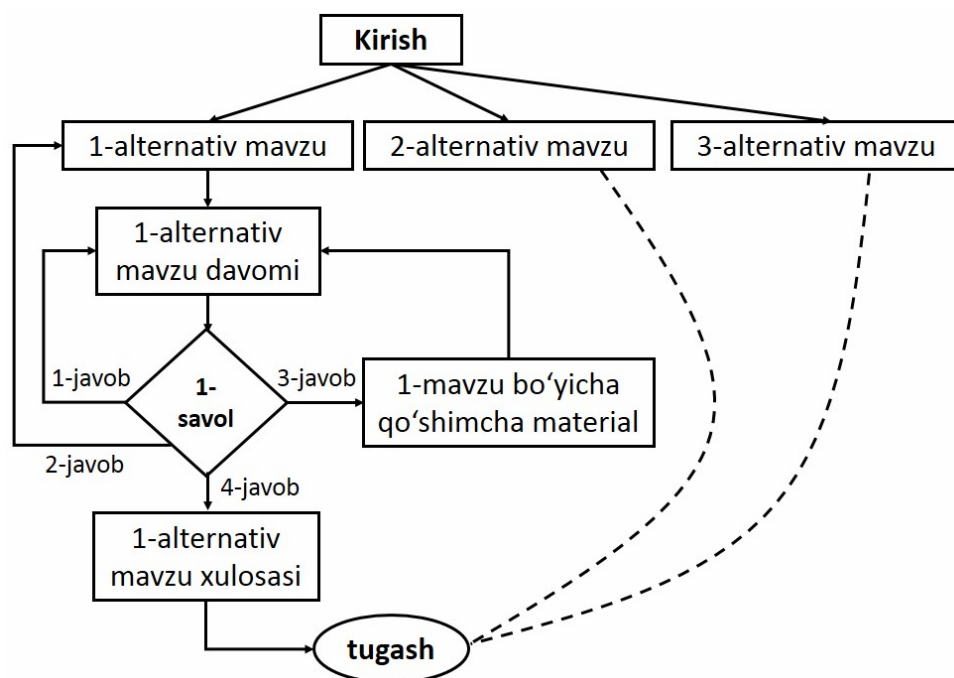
Kirish

1-alternativ mavzu

2-alternativ mavzu

3-alternativ mavzu

1-alternativ mavzu davomi

1-javob

1-savol

3-javob

1-mavzu bo‘yicha qo‘shimcha material

2-javob

4-javob

1-alternativ mavzu xulosasi

tugash